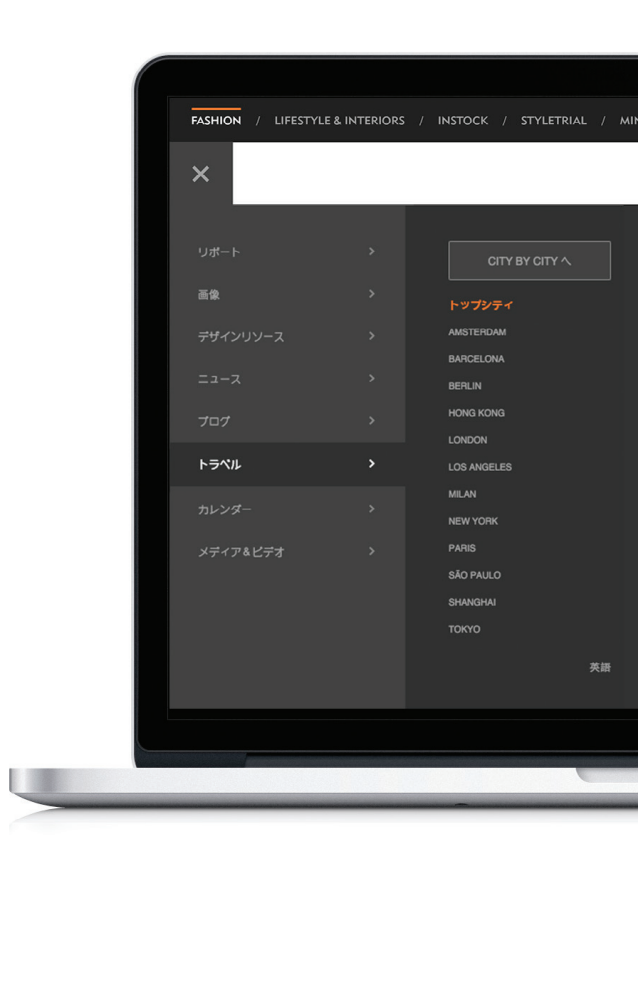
FASHION / LIFESTYLE & INTERIORS / INSTOCK / STYLETRIAL / MIN

✕

リポート >
画像 >
デザインリソース >
ニュース >
ブログ >
トラベル >
カレンダー >
メディア＆ビデオ >

CITY BY CITY へ

トップシティ
AMSTERDAM
BARCELONA
BERLIN
HONG KONG
LONDON
LOS ANGELES
MILAN
NEW YORK
PARIS
SÃO PAULO
SHANGHAI
TOKYO

英語